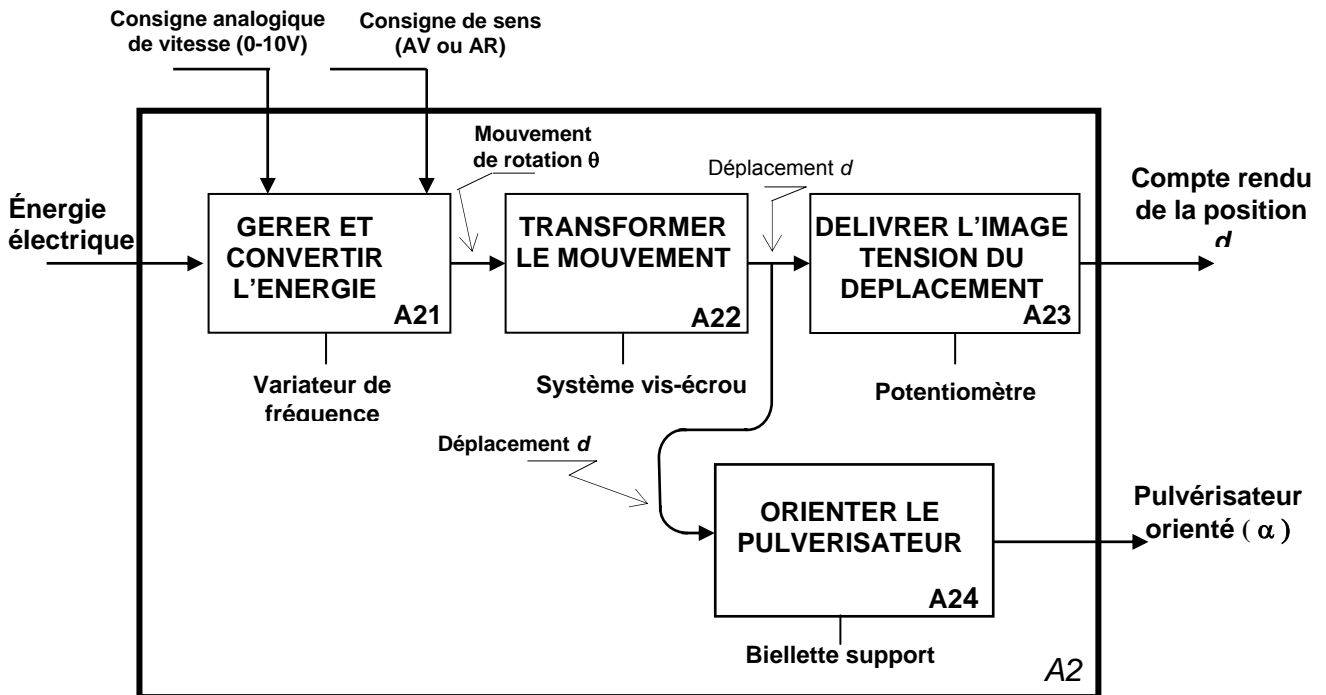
Consigne analogique de vitesse (0-10V)

Consigne de sens (AV ou AR)

Mouvement de rotation $\theta$

Déplacement $d$

Énergie électrique

GERER ET CONVERTIR L'ENERGIE

A21

TRANSFORMER LE MOUVEMENT

A22

DELIVRER L'IMAGE TENSION DU DEPLACEMENT

A23

Compte rendu de la position $d$

Variateur de fréquence

Système vis-écrou

Potentiomètre

Déplacement $d$

ORIENTER LE PULVERISATEUR

A24

Pulvérisateur orienté ($\alpha$)

Biellette support

A2